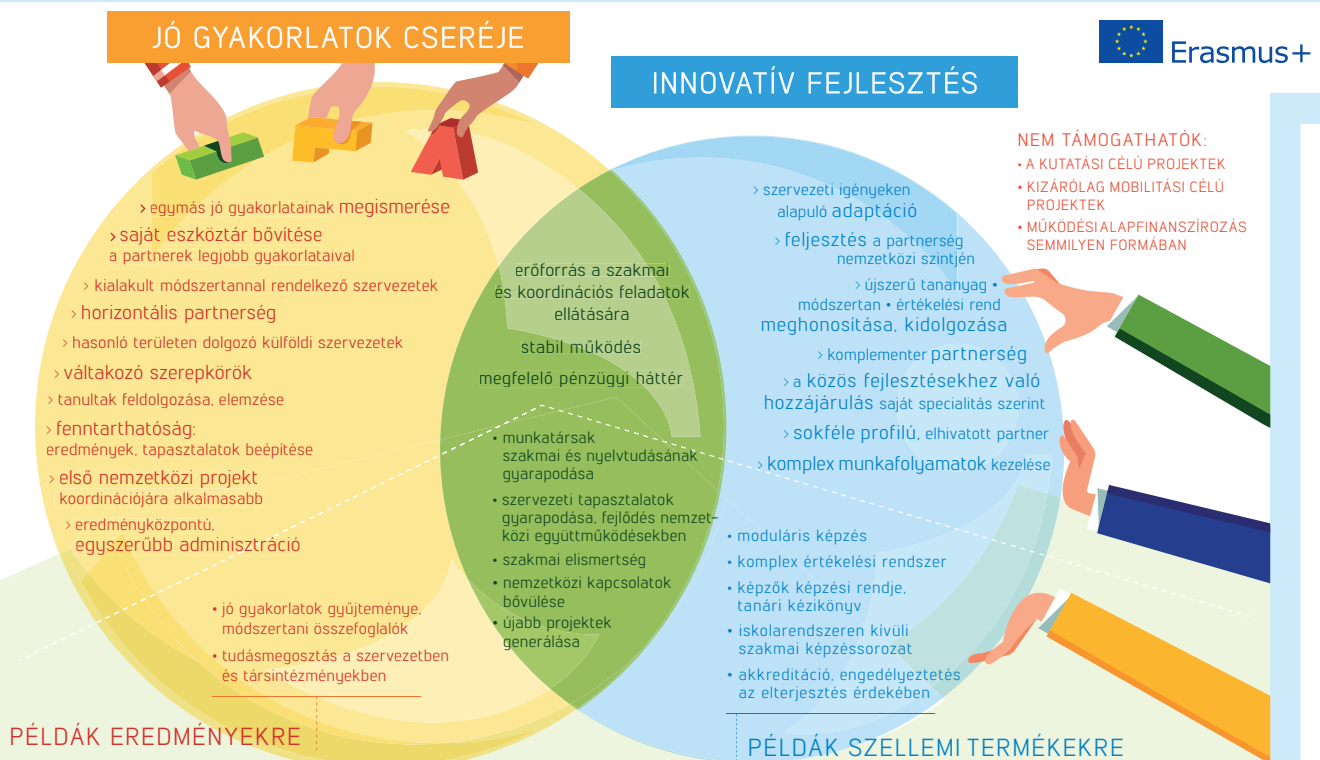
JÓ GYAKORLATOK CSERÉJE

Erasmus+

INNOVATÍV FEJLESZTÉS

NEM TÁMOGATHATÓK:
• A KUTATÁSI CÉLÚ PROJEKTEK
• KIZÁRÓLAG MOBILITÁSI CÉLÚ PROJEKTEK
• MŰKÖDÉSI ALAPFINANSZÍROZÁS SEMMILYEN FORMÁBAN

› egymás jó gyakorlatainak megismerése
› saját eszköztár bővítése a partnerek legjobb gyakorlataival
› kialakult módszertannal rendelkező szervezetek
› horizontális partnerség
› hasonló területen dolgozó külföldi szervezetek
› váltakozó szerepkörök
› tanultak feldolgozása, elemzése
› fenntarthatóság: eredmények, tapasztalatok beépítése
› első nemzetközi projekt koordinációjára alkalmasabb
› eredményközpontú, egyszerűbb adminisztráció

erőforrás a szakmai és koordinációs feladatok ellátására
stabil működés
megfelelő pénzügyi háttér

› szervezeti igényeken alapuló adaptáció
› feljesztés a partnerség nemzetközi szintjén
› újszerű tananyag • módszertan • értékelési rend meghonosítása, kidolgozása
› komplementer partnerség
› a közös fejlesztésekhez való hozzájárulás saját specialitás szerint
› sokféle profilú, elhivatott partner
› komplex munkafolyamatok kezelése

• munkatársak szakmai és nyelvtudásának gyarapodása
• szervezeti tapasztalatok gyarapodása, fejlődés nemzetközi együttműködésekben
• szakmai elismertség
• nemzetközi kapcsolatok bővülése
• újabb projektek generálása

• jó gyakorlatok gyűjteménye, módszertani összefoglalók
• tudásmegosztás a szervezetben és társintézményekben

• moduláris képzés
• komplex értékelési rendszer
• képzők képzési rendje, tanári kézikönyv
• iskolarendszeren kívüli szakmai képzéssorozat
• akkreditáció, engedélyeztetés az elterjesztés érdekében

PÉLDÁK EREDMÉNYEKRE

PÉLDÁK SZELLEMI TERMÉKEKRE